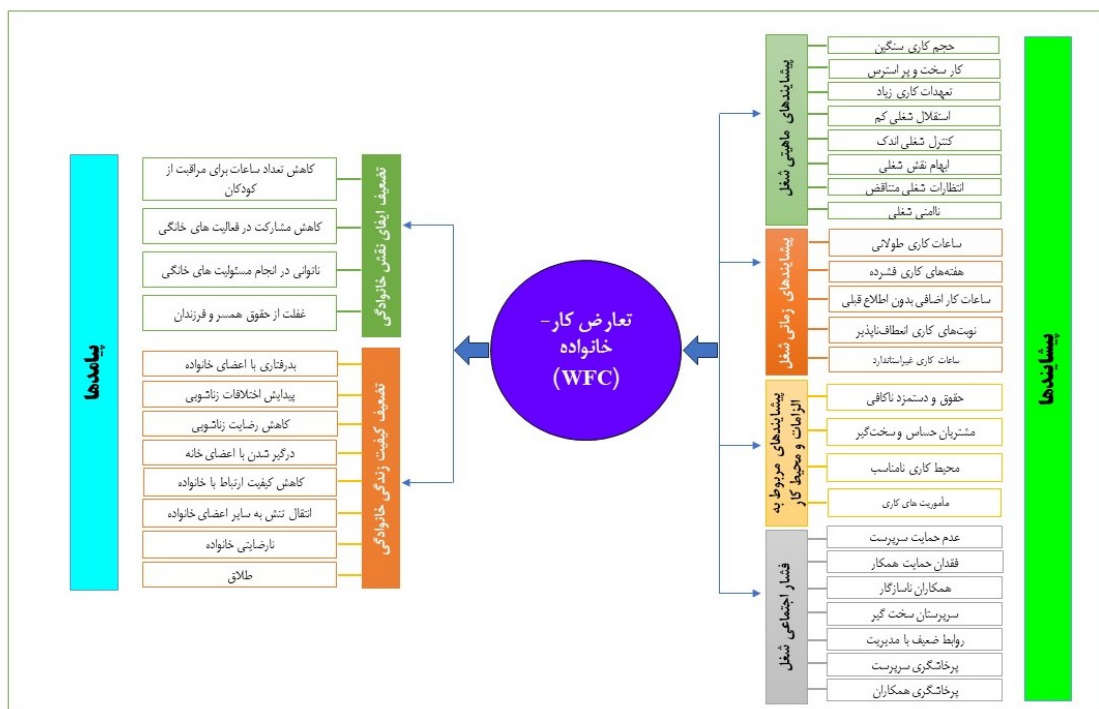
پیشایندها

پیشایندهای ماهیتی شغل

حجم کاری سنگین
کار سخت و پر استرس
تعهدات کاری زیاد
استقلال شغلی کم
کنترل شغلی اندک
ابهام نقش شغلی
انتظارات شغلی متناقض
ناامنی شغلی

پیشایندهای زمانی شغل

ساعات کاری طولانی
هفته‌های کاری فشرده
ساعات کار اضافی بدون اطلاع قبلی
نوبت‌های کاری انعطاف‌ناپذیر
ساعات کاری غیراستاندارد

پیشایندهای مربوط به الزامات و محیط کار

حقوق و دستمزد ناکافی
مشتریان حساس و سخت‌گیر
محیط کاری نامناسب
مأموریت های کاری

فشار اجتماعی شغل

عدم حمایت سرپرست
فقدان حمایت همکار
همکاران ناسازگار
سرپرستان سخت گیر
روابط ضعیف با مدیریت
پرخاشگری سرپرست
پرخاشگری همکاران

تعارض کار-خانواده (WFC)

پیامدها

تضعیف ایفای نقش خانوادگی

کاهش تعداد ساعات برای مراقبت از کودکان
کاهش مشارکت در فعالیت های خانگی
ناتوانی در انجام مسئولیت های خانگی
غفلت از حقوق همسر و فرزندان

تضعیف کیفیت زندگی خانوادگی

بدرفتاری با اعضای خانواده
پیدایش اختلافات زناشویی
کاهش رضایت زناشویی
درگیر شدن با اعضای خانه
کاهش کیفیت ارتباط با خانواده
انتقال تنش به سایر اعضای خانواده
نارضایتی خانواده
طلاق